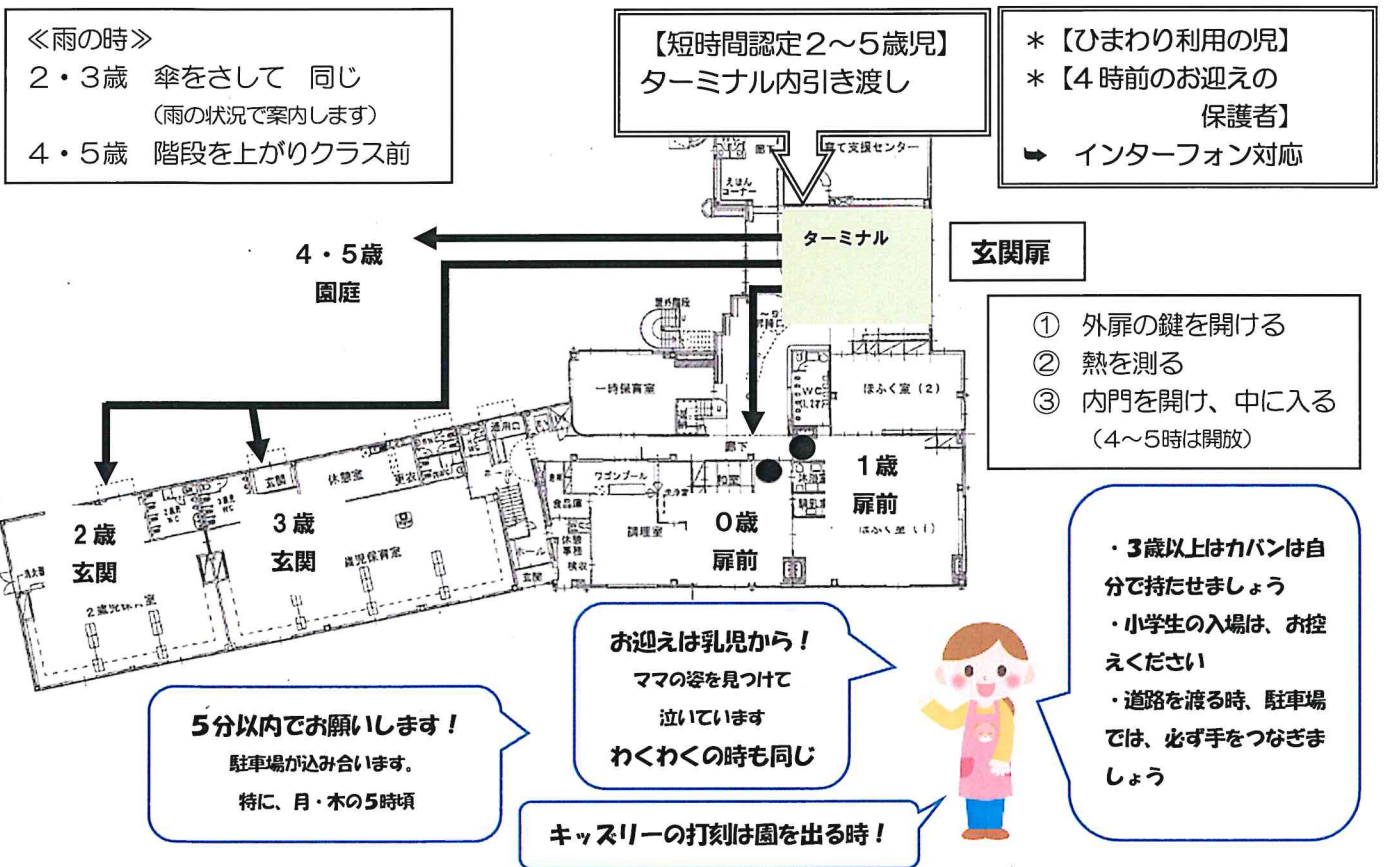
≪雨の時≫
2・3歳　傘をさして　同じ
（雨の状況で案内します）
4・5歳　階段を上がりクラス前

【短時間認定2～5歳児】
ターミナル内引き渡し

＊【ひまわり利用の児】
＊【4時前のお迎えの保護者】
➥　インターフォン対応

えほんコーナー
育て支援センター
ターミナル
玄関扉

4・5歳
園庭

① 外扉の鍵を開ける
② 熱を測る
③ 内門を開け、中に入る
（4～5時は開放）

一時保育室
ほふく室（2）
廊下
休憩室
更衣
玄関
ワゴンプール
和室
沐浴室
1歳
扉前
食品庫
調理室
0歳
扉前
ほふく室（1）
2歳
玄関
3歳
玄関
幼児保育室
2歳児保育室
ホール
玄関

・3歳以上はカバンは自分で持たせましょう
・小学生の入場は、お控えください
・道路を渡る時、駐車場では、必ず手をつなぎましょう

お迎えは乳児から！
ママの姿を見つけて
泣いています
わくわくの時も同じ

5分以内でお願いします！
駐車場が込み合います。
特に、月・木の5時頃

キッズリーの打刻は園を出る時！